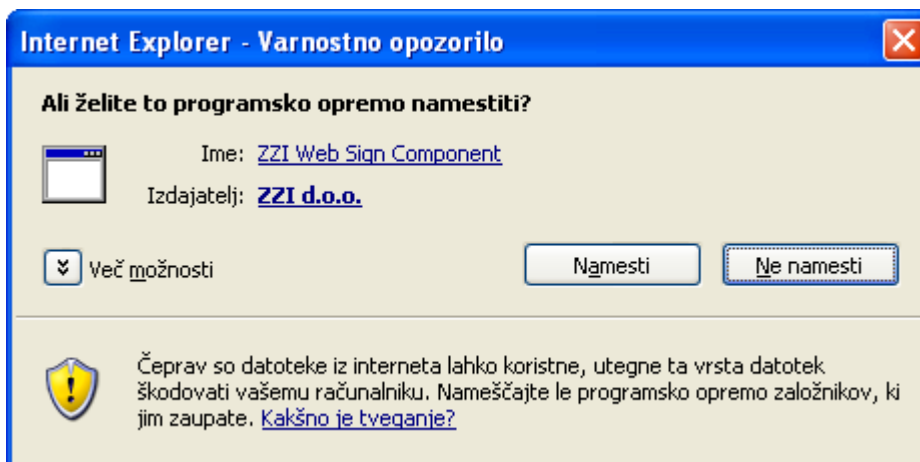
Internet Explorer - Varnostno opozorilo

Ali želite to programsko opremo namestiti?

Ime: ZZI Web Sign Component

Izdajatelj: ZZI d.o.o.

Več možnosti

Namesti

Ne namesti

Čeprav so datoteke iz interneta lahko koristne, utegne ta vrsta datotek škodovati vašemu računalniku. Nameščajte le programsko opremo založnikov, ki jim zaupate. Kakšno je tveganje?